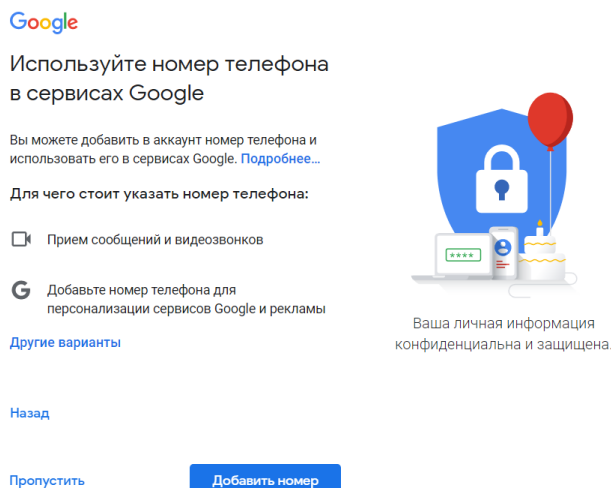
Google

Используйте номер телефона в сервисах Google

Вы можете добавить в аккаунт номер телефона и использовать его в сервисах Google. Подробнее...

Для чего стоит указать номер телефона:

Прием сообщений и видеозвонков

Добавьте номер телефона для персонализации сервисов Google и рекламы

Другие варианты

****

Ваша личная информация конфиденциальна и защищена

Назад

Пропустить

Добавить номер